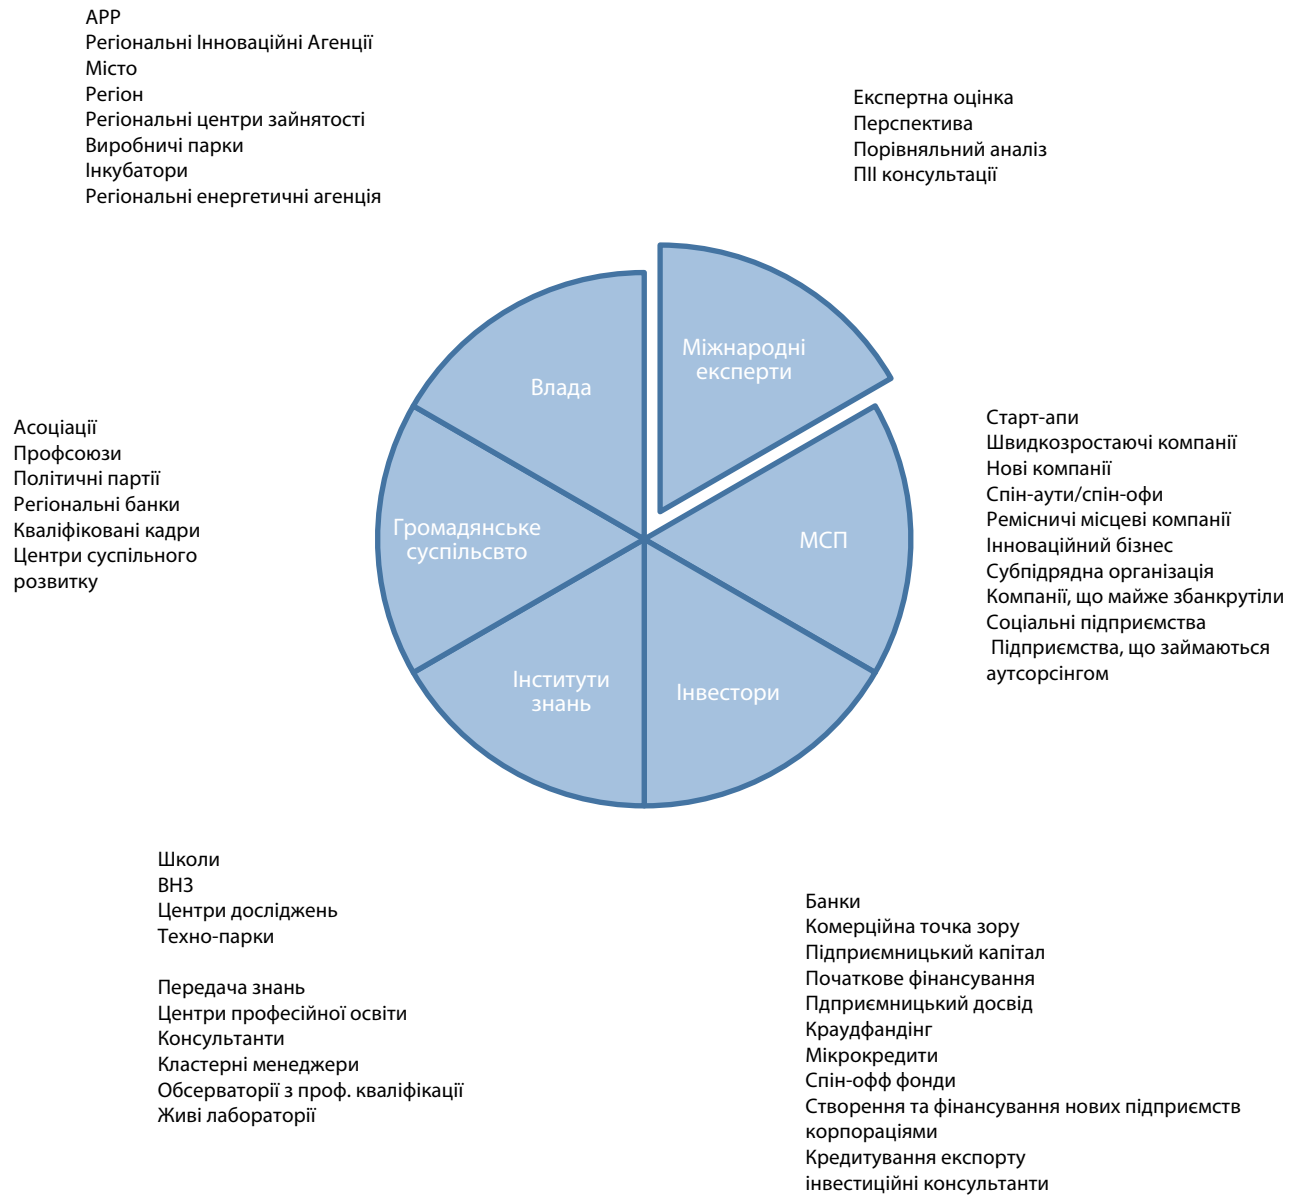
АРР
Регіональні Інноваційні Агенції
Місто
Регіон
Регіональні центри зайнятості
Виробничі парки
Інкубатори
Регіональні енергетичні агенція

Експертна оцінка
Перспектива
Порівняльний аналіз
ПІІ консультації

Міжнародні експерти

Влада

Асоціації
Профсоюзи
Політичні партії
Регіональні банки
Кваліфіковані кадри
Центри суспільного розвитку

Громадянське суспільсвто

МСП

Старт-апи
Швидкозростаючі компанії
Нові компанії
Спін-аути/спін-офи
Ремісничі місцеві компанії
Інноваційний бізнес
Субпідрядна організація
Компанії, що майже збанкрутіли
Соціальні підприємства
Підприємства, що займаються аутсорсінгом

Інститути знань

Інвестори

Школи
ВНЗ
Центри досліджень
Техно-парки

Передача знань
Центри професійної освіти
Консультанти
Кластерні менеджери
Обсерваторії з проф. кваліфікації
Живі лабораторії

Банки
Комерційна точка зору
Підприємницький капітал
Початкове фінансування
Пдприємницький досвід
Краудфандінг
Мікрокредити
Спін-офф фонди
Створення та фінансування нових підприємств корпораціями
Кредитування експорту
інвестиційні консультанти